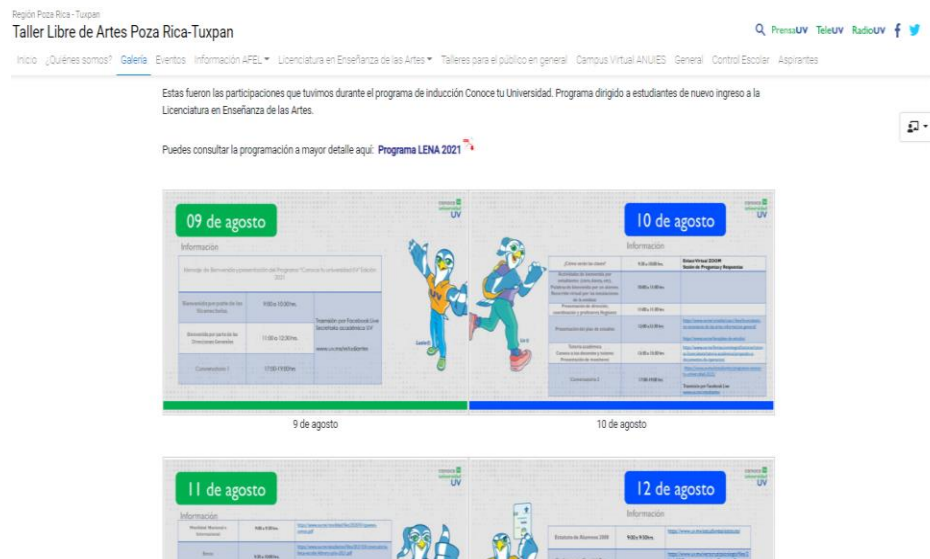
Región Poza Rica - Tuxpan
Taller Libre de Artes Poza Rica-Tuxpan

PrensaUV TeleUV RadioUV

Inicio ¿Quiénes somos? Galería Eventos Información AFEL Licenciatura en Enseñanza de las Artes Talleres para el público en general Campus Virtual ANUIES General Control Escolar Aspirantes

Estas fueron las participaciones que tuvimos durante el programa de inducción Conoce tu Universidad. Programa dirigido a estudiantes de nuevo ingreso a la Licenciatura en Enseñanza de las Artes.

Puedes consultar la programación a mayor detalle aquí: Programa LENA 2021

09 de agosto
Información
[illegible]
Bienvenida por parte de las Vicerrectorías | 9:00 a 10:30 hrs. | Trasmisión por Facebook Live Secretaría académica UV
Bienvenida por parte de las Direcciones Generales | 11:00 a 12:30 hrs. | www.uv.mx/estudiantes
Conversatorio 1 | 17:00-19:00 hrs.

10 de agosto
Información
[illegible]

9 de agosto
10 de agosto

11 de agosto
Información
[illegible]

12 de agosto
Información
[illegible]